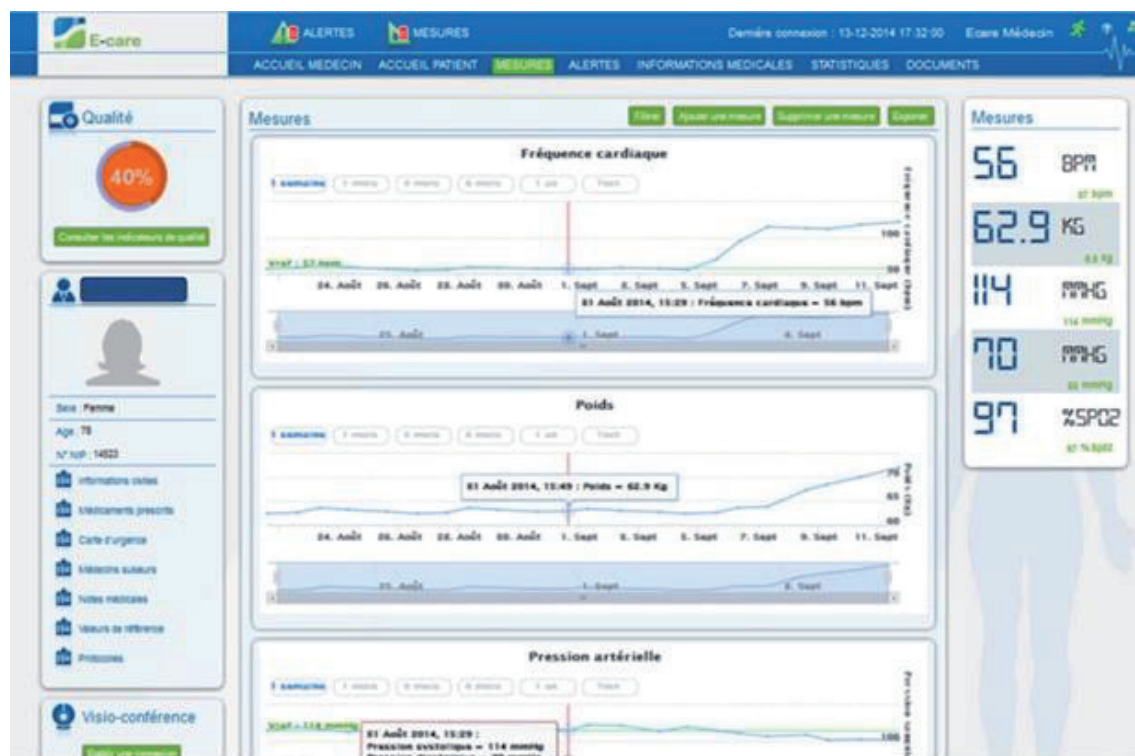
E-care

ALERTES MESURES

Dernière connexion : 13-12-2014 17:32:00 Ecare Médecin

ACCUEIL MEDECIN ACCUEIL PATIENT MESURES ALERTES INFORMATIONS MEDICALES STATISTIQUES DOCUMENTS

Qualité

40%

Consulter les indicateurs de qualité

Sexe : Femme
Age : 78
N° NIP : 14923

Informations civiles
Médicaments prescrits
Carte d'urgence
Médecins auteurs
Notes médicales
Valeurs de référence
Protocoles

Visio-conférence

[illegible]

Mesures

Filtrer Ajouter une mesure Supprimer une mesure Exporter

Fréquence cardiaque

1 semaine 1 mois 3 mois 6 mois 1 an Tout

Fréquence cardiaque (bpm)

100
50

Vref : 57 bpm

24. Août 26. Août 28. Août 30. Août 1. Sept 3. Sept 5. Sept 7. Sept 9. Sept 11. Sept

01 Août 2014, 15:29 : Fréquence cardiaque = 56 bpm

25. Août 1. Sept 8. Sept

Poids

1 semaine 1 mois 3 mois 6 mois 1 an Tout

Poids (kg)

70
65
60

01 Août 2014, 15:49 : Poids = 62.9 Kg

24. Août 26. Août 28. Août 30. Août 1. Sept 3. Sept 5. Sept 7. Sept 9. Sept 11. Sept

25. Août 1. Sept 8. Sept

Pression artérielle

1 semaine 1 mois 3 mois 6 mois 1 an Tout

Pression artérielle

Vref : 114 mmHg

01 Août 2014, 15:29 :
Pression systolique = 114 mmHg
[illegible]

100

Mesures

56 BPM
57 bpm

62.9 KG
63 Kg

114 MMHG
114 mmHg

70 MMHG
66 mmHg

97 %SPO2
97 % SpO2